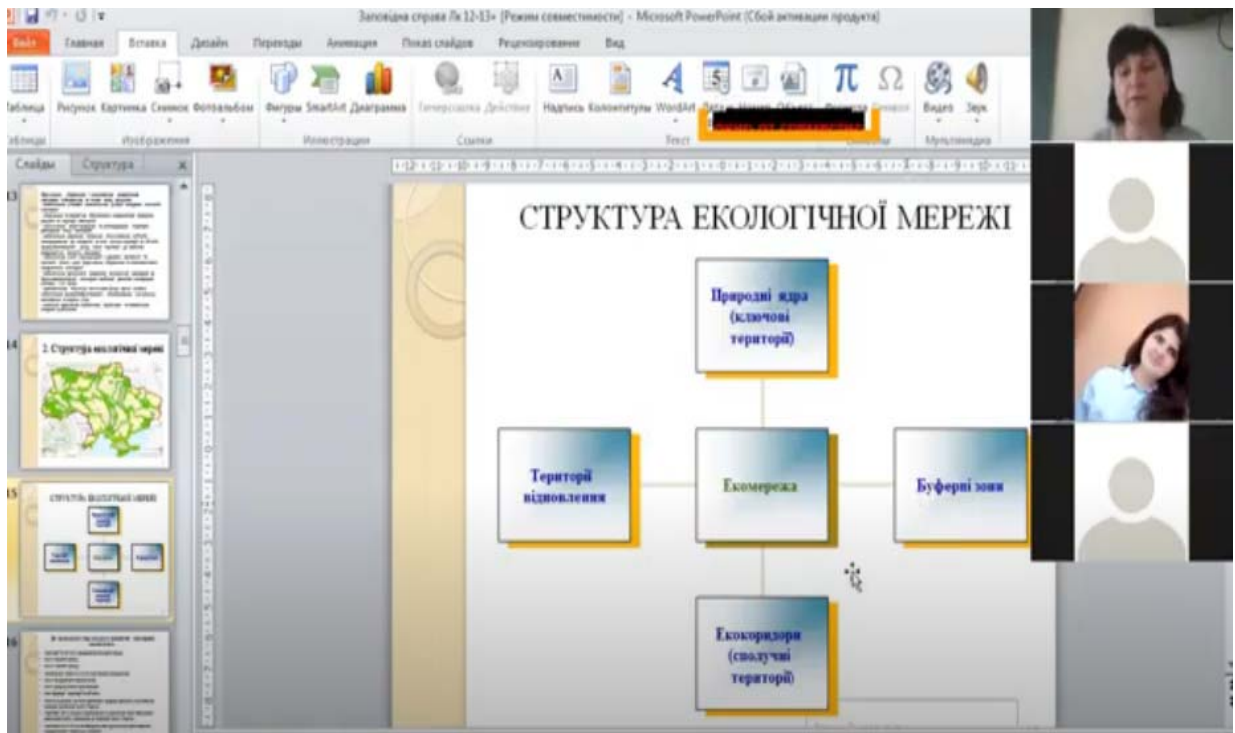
Заповідна справа Лк 12-13» [Режим совместимости] - Microsoft PowerPoint (Сбой активации продукта)

Файл Главная Вставка Дизайн Переходы Анимация Показ слайдов Рецензирование Вид

Таблица Рисунок Картинка Снимок Фотоальбом Фигуры SmartArt Диаграмма Гиперссылка Действие Надпись Колонтитулы WordArt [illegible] Формула Символ Видео Звук

Таблицы Изображения Иллюстрации Ссылки Текст Символы Мультимедиа

Слайды Структура

13

14 2. Структура екологічної мережі

15 СТРУКТУРА ЕКОЛОГІЧНОЇ МЕРЕЖІ

16

СТРУКТУРА ЕКОЛОГІЧНОЇ МЕРЕЖІ

Природні ядра (ключові території)

Території відновлення

Екомережа

Буферні зони

Екокоридори (сполучні території)